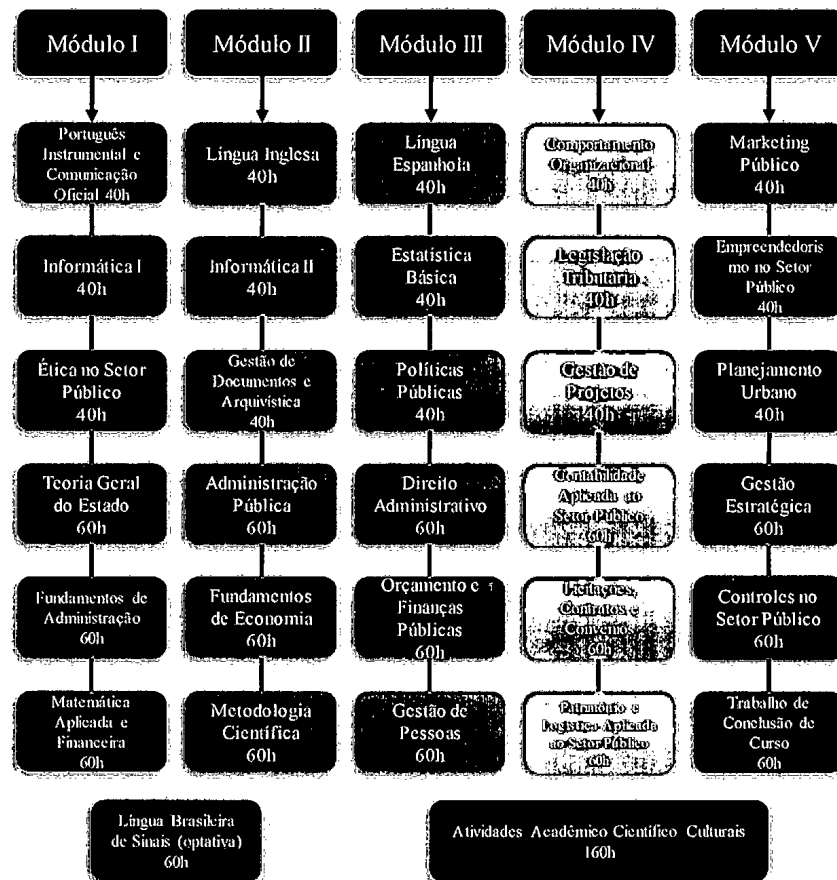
Módulo I

Português Instrumental e Comunicação Oficial 40h

Informática I 40h

Ética no Setor Público 40h

Teoria Geral do Estado 60h

Fundamentos de Administração 60h

Matemática Aplicada e Financeira 60h

Módulo II

Língua Inglesa 40h

Informática II 40h

Gestão de Documentos e Arquivística 40h

Administração Pública 60h

Fundamentos de Economia 60h

Metodologia Científica 60h

Módulo III

Língua Espanhola 40h

Estatística Básica 40h

Políticas Públicas 40h

Direito Administrativo 60h

Orçamento e Finanças Públicas 60h

Gestão de Pessoas 60h

Módulo IV

Comportamento Organizacional 40h

Legislação Tributária 40h

Gestão de Projetos 40h

Contabilidade Aplicada ao Setor Público 60h

Licitações, Contratos e Convênios 60h

Patrimônio e Logística Aplicada ao Setor Público 60h

Módulo V

Marketing Público 40h

Empreendedorismo no Setor Público 40h

Planejamento Urbano 40h

Gestão Estratégica 60h

Controles no Setor Público 60h

Trabalho de Conclusão de Curso 60h

Língua Brasileira de Sinais (optativa) 60h

Atividades Acadêmico Científico Culturais 160h